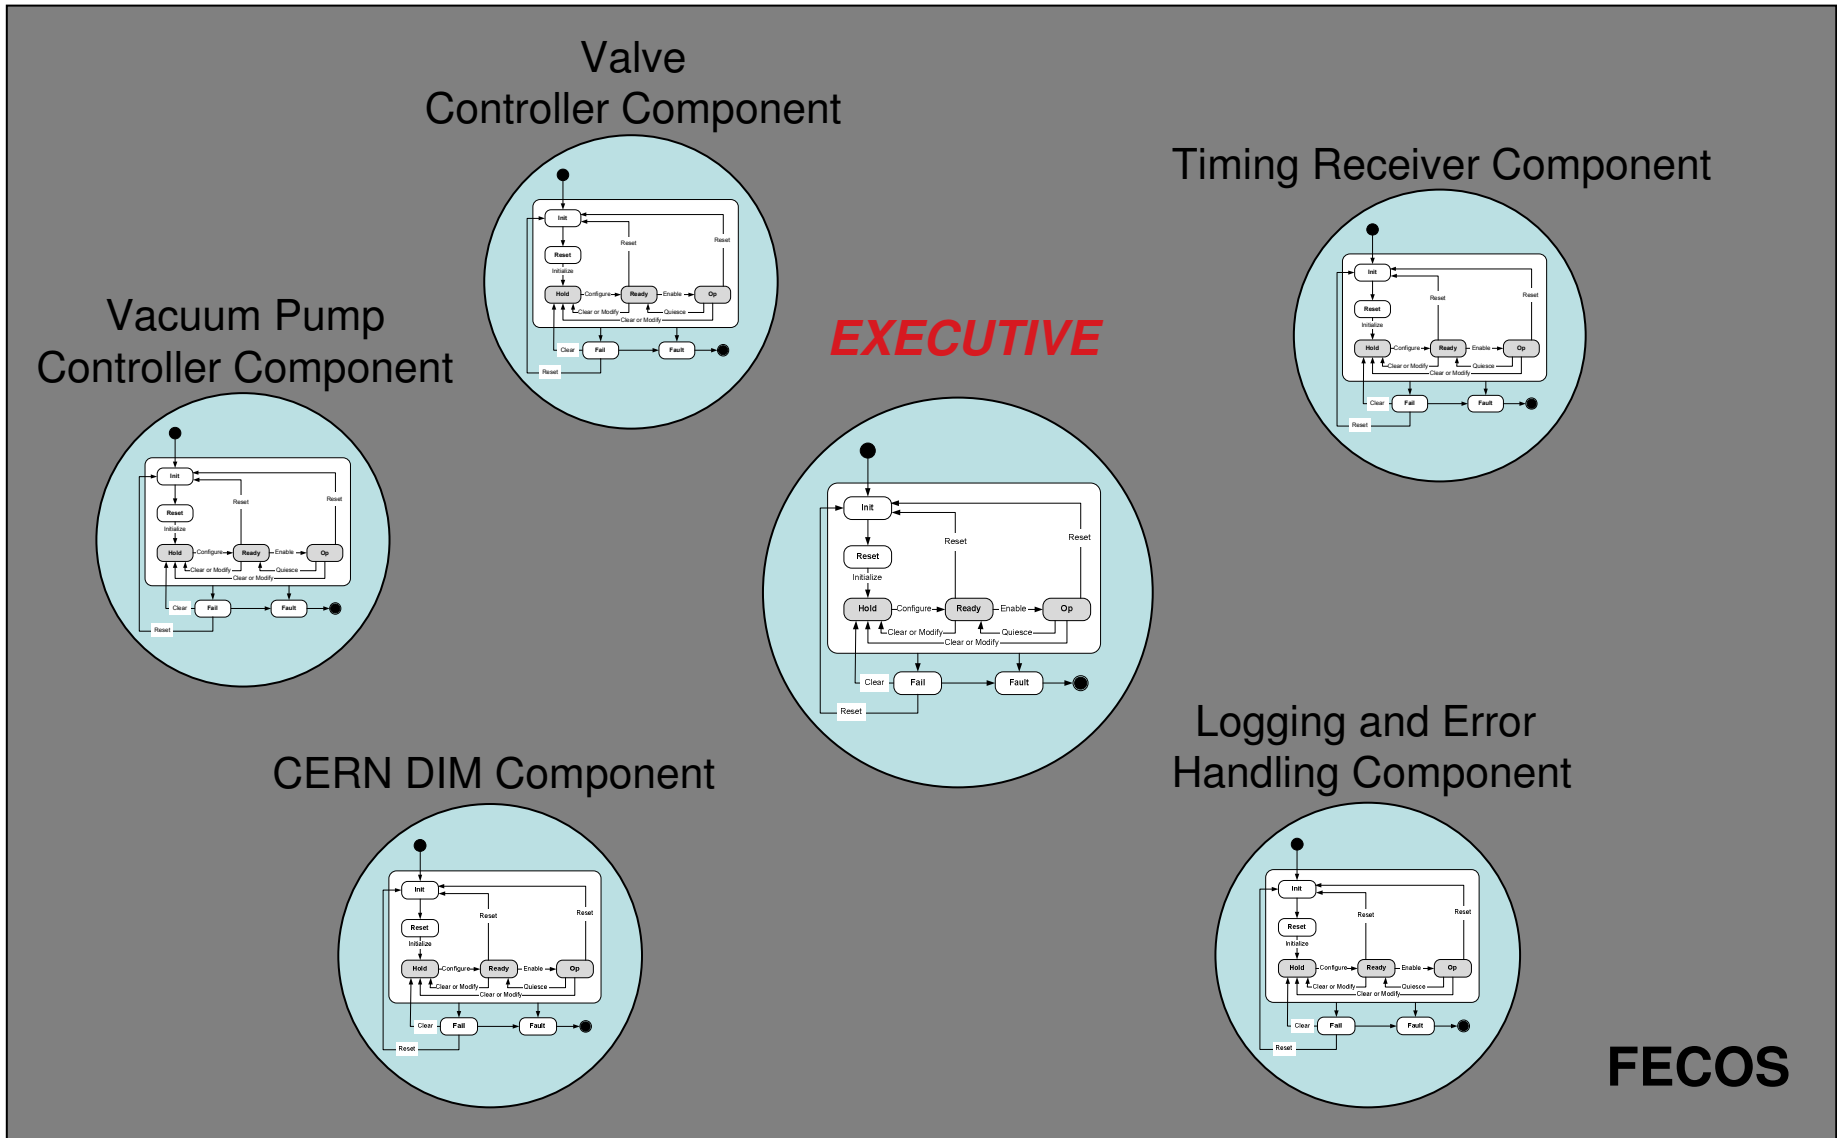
Valve
Controller Component

Init
Reset
Reset
Reset
Initialize
Hold
Configure
Ready
Enable
Op
Clear or Modify
Quiesce
Clear or Modify
Clear
Fail
Fault
Reset

Timing Receiver Component

Init
Reset
Reset
Reset
Initialize
Hold
Configure
Ready
Enable
Op
Clear or Modify
Quiesce
Clear or Modify
Clear
Fail
Fault
Reset

Vacuum Pump
Controller Component

Init
Reset
Reset
Reset
Initialize
Hold
Configure
Ready
Enable
Op
Clear or Modify
Quiesce
Clear or Modify
Clear
Fail
Fault
Reset

EXECUTIVE

Init
Reset
Reset
Reset
Initialize
Hold
Configure
Ready
Enable
Op
Clear or Modify
Quiesce
Clear or Modify
Clear
Fail
Fault
Reset

Logging and Error
Handling Component

CERN DIM Component

Init
Reset
Reset
Reset
Initialize
Hold
Configure
Ready
Enable
Op
Clear or Modify
Quiesce
Clear or Modify
Clear
Fail
Fault
Reset

Init
Reset
Reset
Reset
Initialize
Hold
Configure
Ready
Enable
Op
Clear or Modify
Quiesce
Clear or Modify
Clear
Fail
Fault
Reset

FECOS